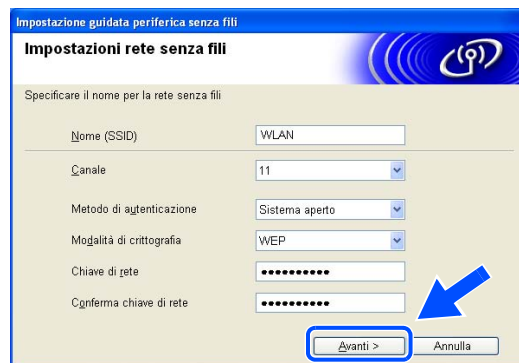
Impostazione guidata periferica senza fili

Impostazioni rete senza fili

Specificare il nome per la rete senza fili

| | |
|---|---|
| Nome (SSID) | WLAN |
| Canale | 11 |
| Metodo di autenticazione | Sistema aperto |
| Modalità di crittografia | WEP |
| Chiave di rete | •••••••••• |
| Conferma chiave di rete | •••••••••• |

Avanti >
Annulla